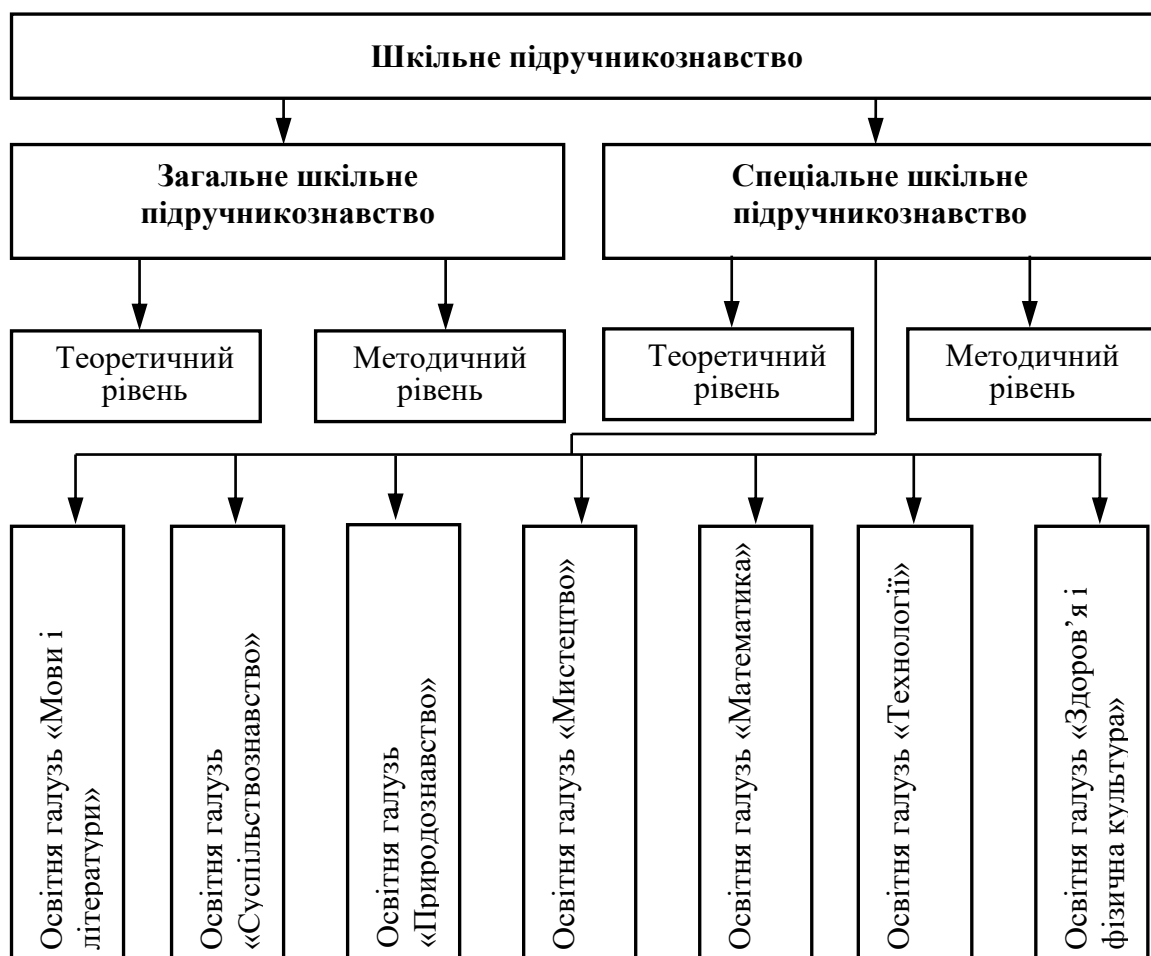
Шкільне підручникознавство

Загальне шкільне підручникознавство

Спеціальне шкільне підручникознавство

Теоретичний рівень

Методичний рівень

Теоретичний рівень

Методичний рівень

Освітня галузь «Мови і літератури»

Освітня галузь «Суспільствознавство»

Освітня галузь «Природознавство»

Освітня галузь «Мистецтво»

Освітня галузь «Математика»

Освітня галузь «Технології»

Освітня галузь «Здоров'я і фізична культура»